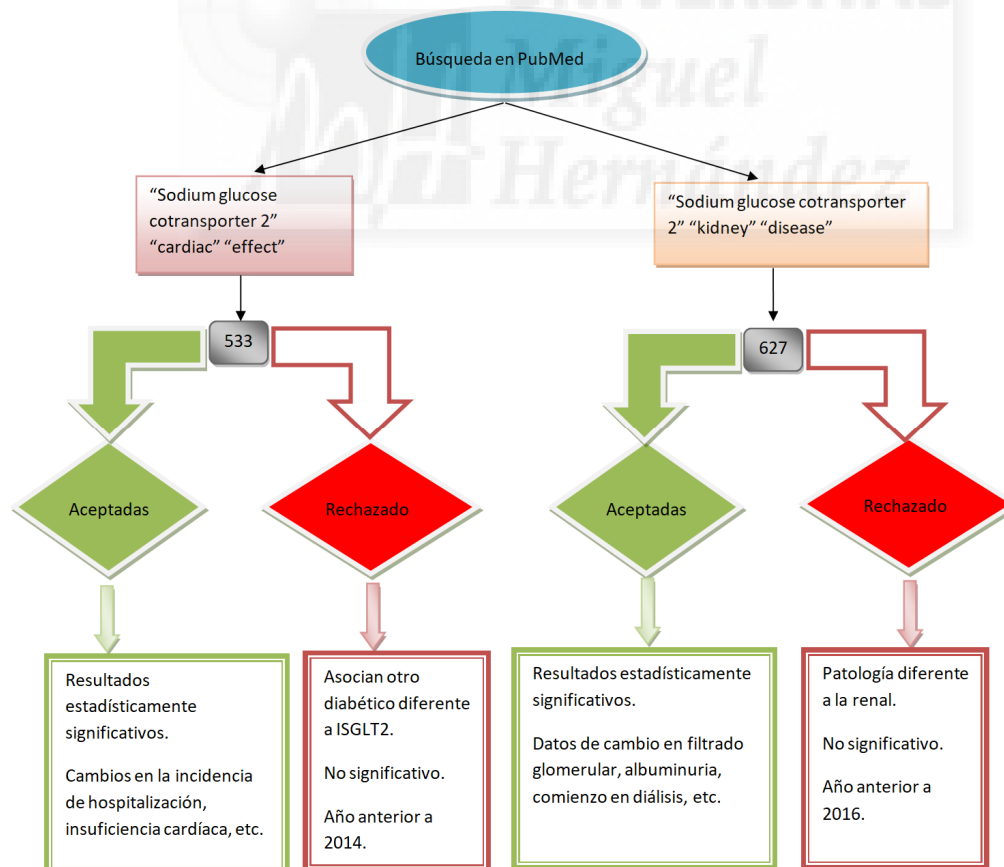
Universidad Miguel Hernández

Búsqueda en PubMed

“Sodium glucose cotransporter 2” “cardiac” “effect”

“Sodium glucose cotransporter 2” “kidney” “disease”

533

627

Aceptadas

Rechazado

Aceptadas

Rechazado

Resultados estadísticamente significativos.

Cambios en la incidencia de hospitalización, insuficiencia cardíaca, etc.

Asocian otro diabético diferente a ISGLT2.

No significativo.

Año anterior a 2014.

Resultados estadísticamente significativos.

Datos de cambio en filtrado glomerular, albuminuria, comienzo en diálisis, etc.

Patología diferente a la renal.

No significativo.

Año anterior a 2016.